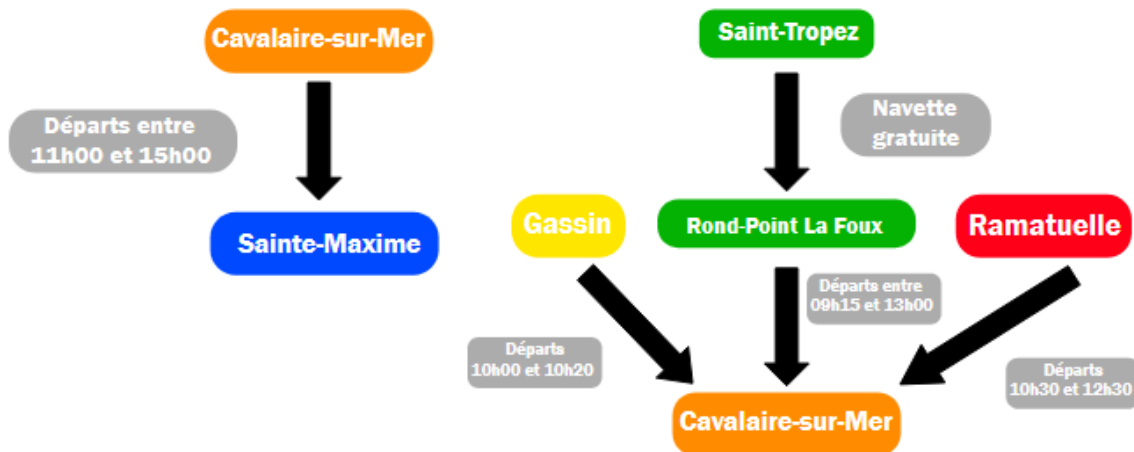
Cavalaire-sur-Mer

Départs entre 11h00 et 15h00

Sainte-Maxime

Saint-Tropez

Navette gratuite

Gassin

Rond-Point La Foux

Ramatuelle

Départs entre 09h15 et 13h00

Départs 10h00 et 10h20

Départs 10h30 et 12h30

Cavalaire-sur-Mer